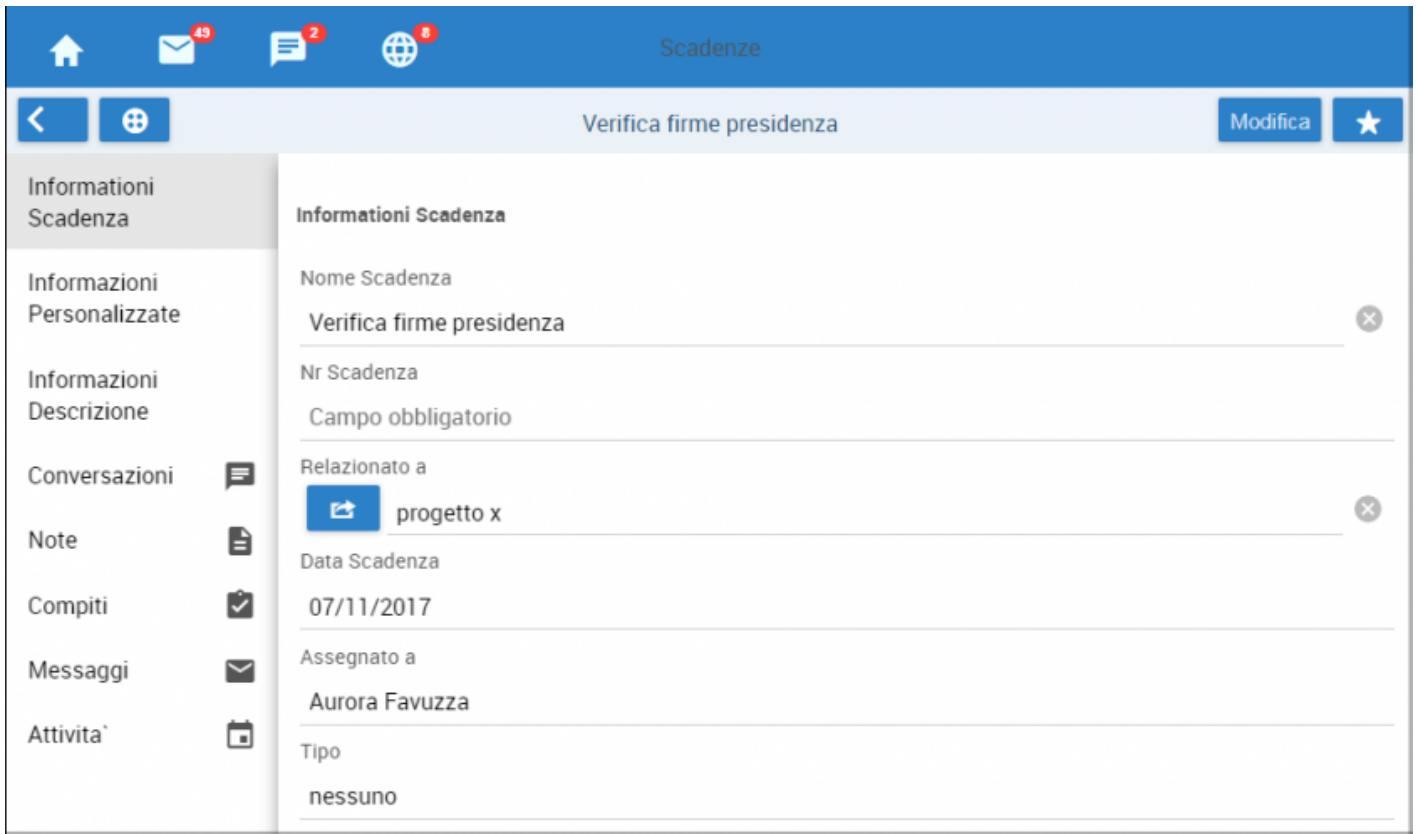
49 2 8 Scadenze

Verifica firme presidenza

Modifica

Informationi Scadenza

Informazioni Personalizzate

Informazioni Descrizione

Conversazioni

Note

Compiti

Messaggi

Attivita`

Informationi Scadenza

Nome Scadenza

Verifica firme presidenza

Nr Scadenza

Campo obbligatorio

Relazionato a

progetto x

Data Scadenza

07/11/2017

Assegnato a

Aurora Favuzza

Tipo

nessuno